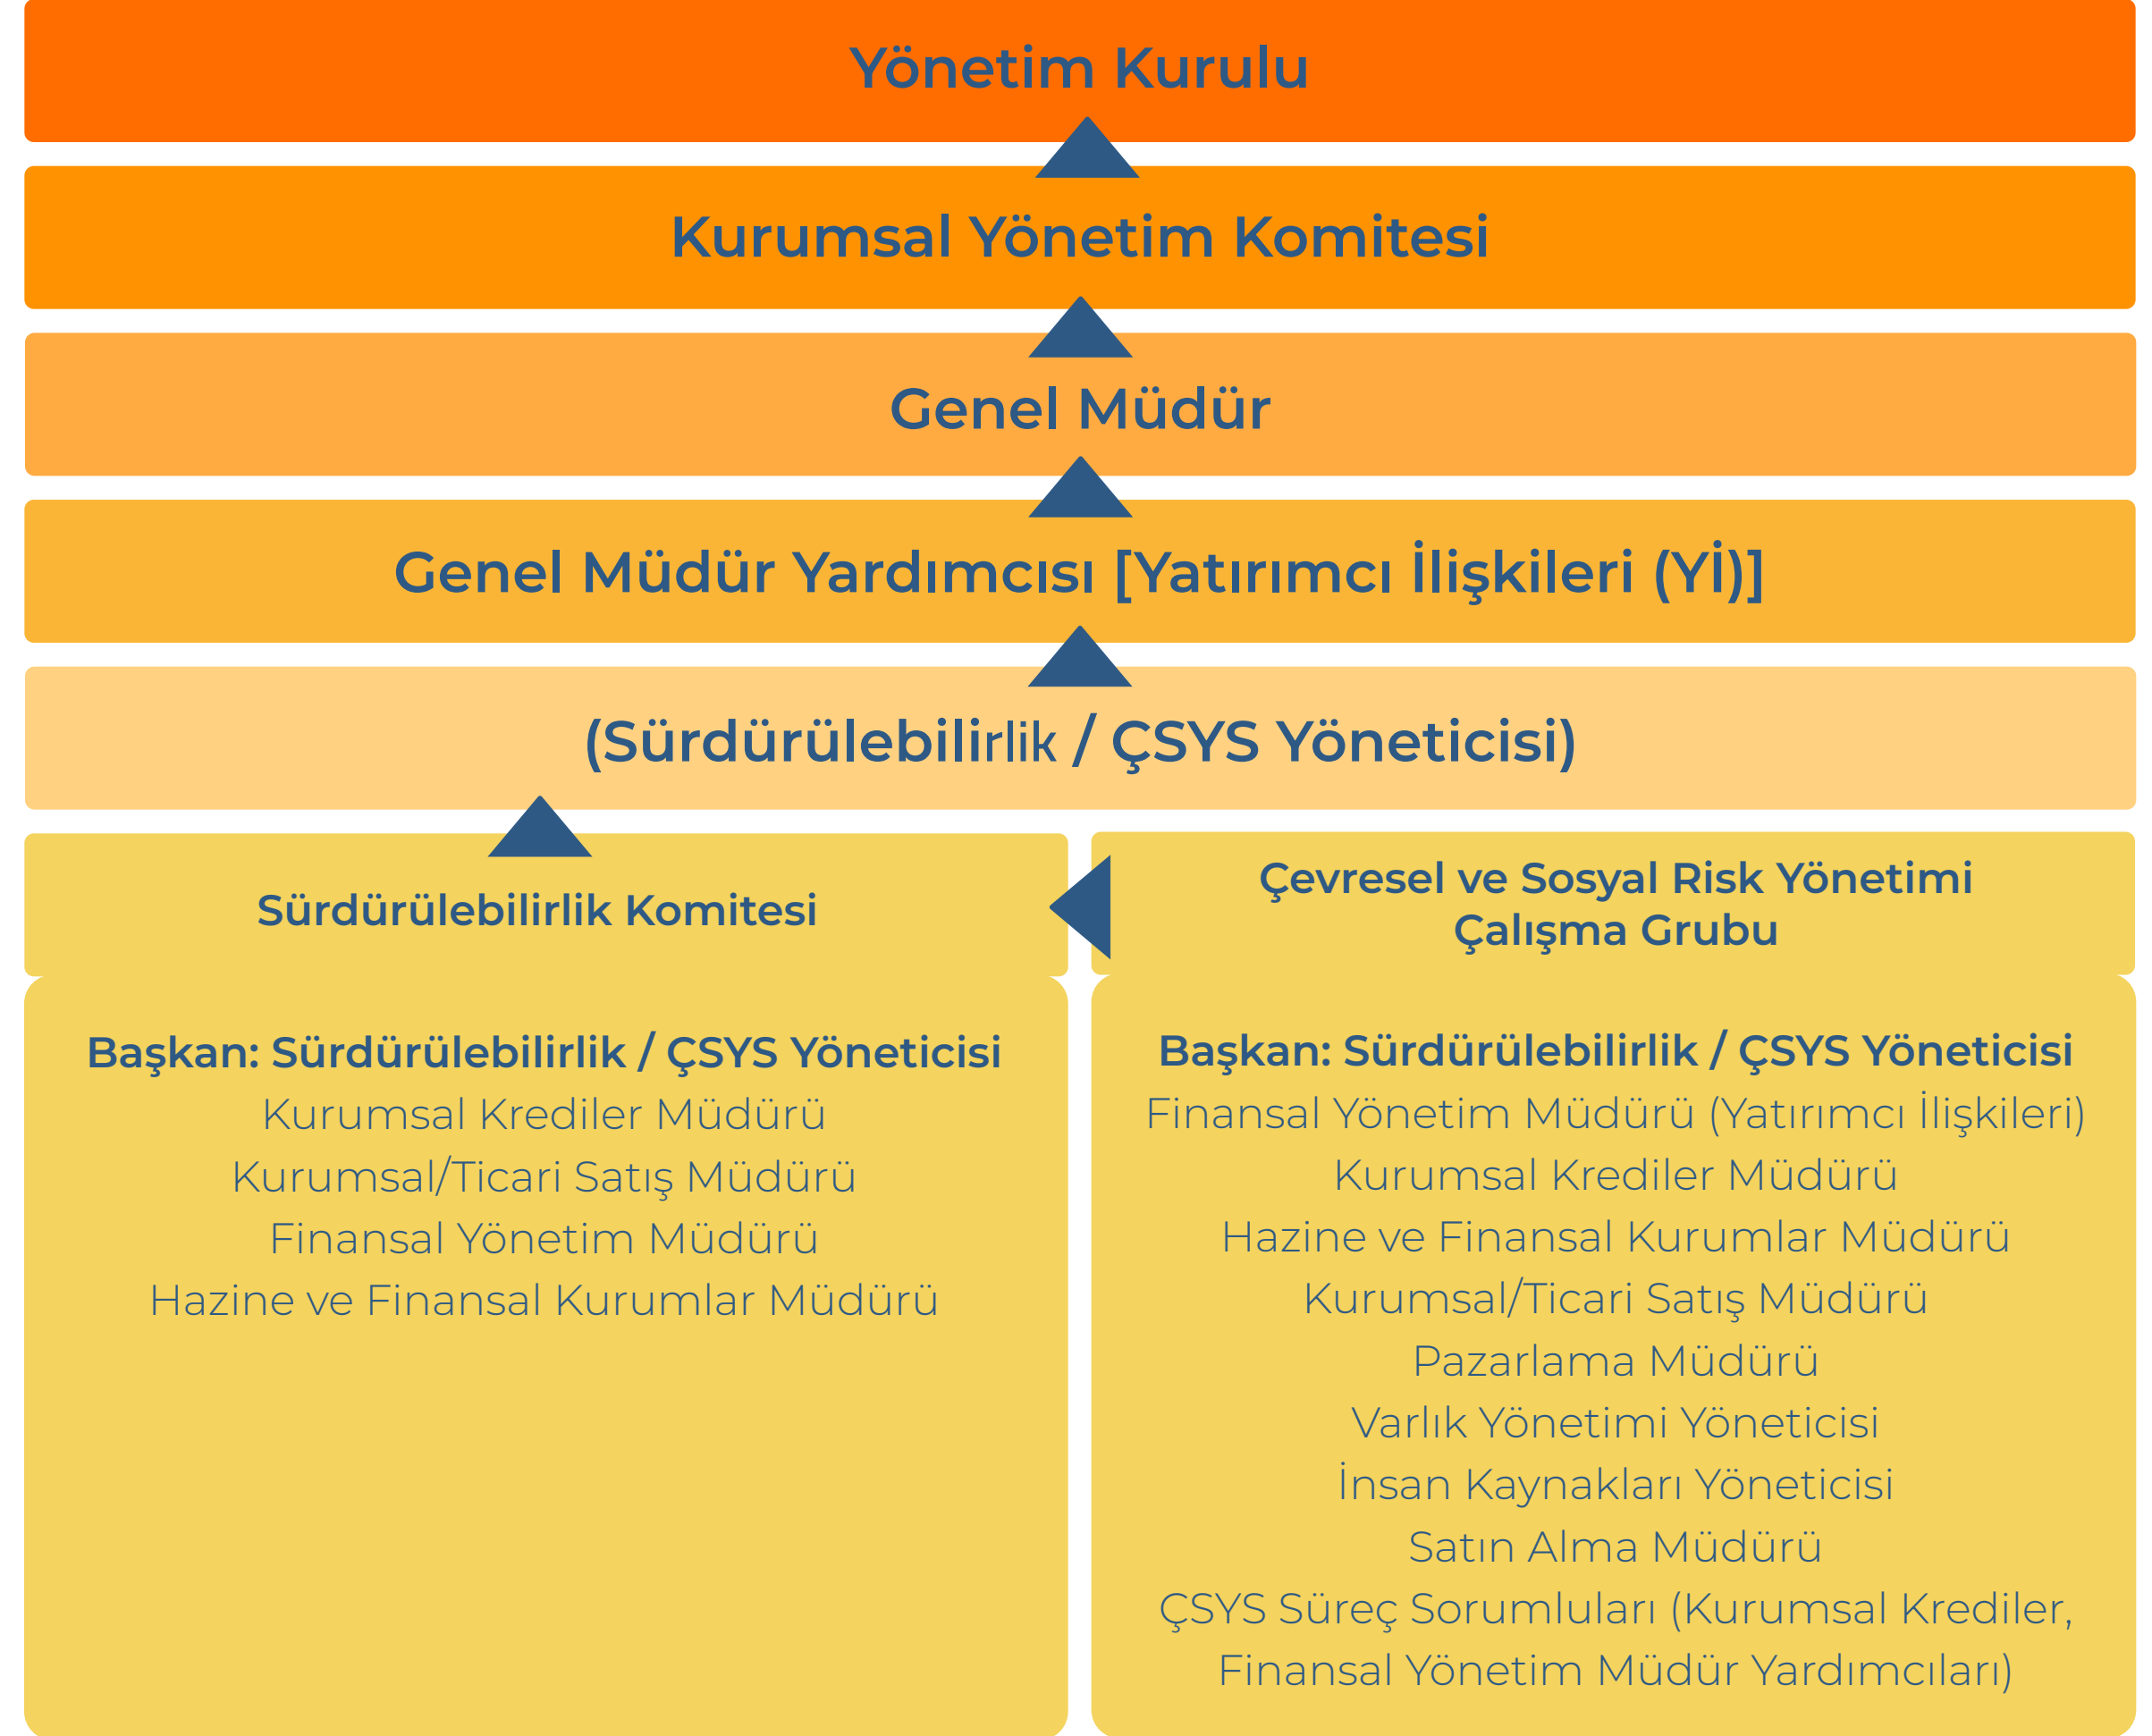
Yönetim Kurulu

Kurumsal Yönetim Komitesi

Genel Müdür

Genel Müdür Yardımcısı [Yatırımcı İlişkileri (Yİ)]

(Sürdürülebilirlik / ÇSYS Yöneticisi)

Sürdürülebilirlik Komitesi

Çevresel ve Sosyal Risk Yönetimi Çalışma Grubu

Başkan: Sürdürülebilirlik / ÇSYS Yöneticisi
Kurumsal Krediler Müdürü
Kurumsal/Ticari Satış Müdürü
Finansal Yönetim Müdürü
Hazine ve Finansal Kurumlar Müdürü

Başkan: Sürdürülebilirlik / ÇSYS Yöneticisi
Finansal Yönetim Müdürü (Yatırımcı İlişkileri)
Kurumsal Krediler Müdürü
Hazine ve Finansal Kurumlar Müdürü
Kurumsal/Ticari Satış Müdürü
Pazarlama Müdürü
Varlık Yönetimi Yöneticisi
İnsan Kaynakları Yöneticisi
Satın Alma Müdürü
ÇSYS Süreç Sorumluları (Kurumsal Krediler, Finansal Yönetim Müdür Yardımcıları)